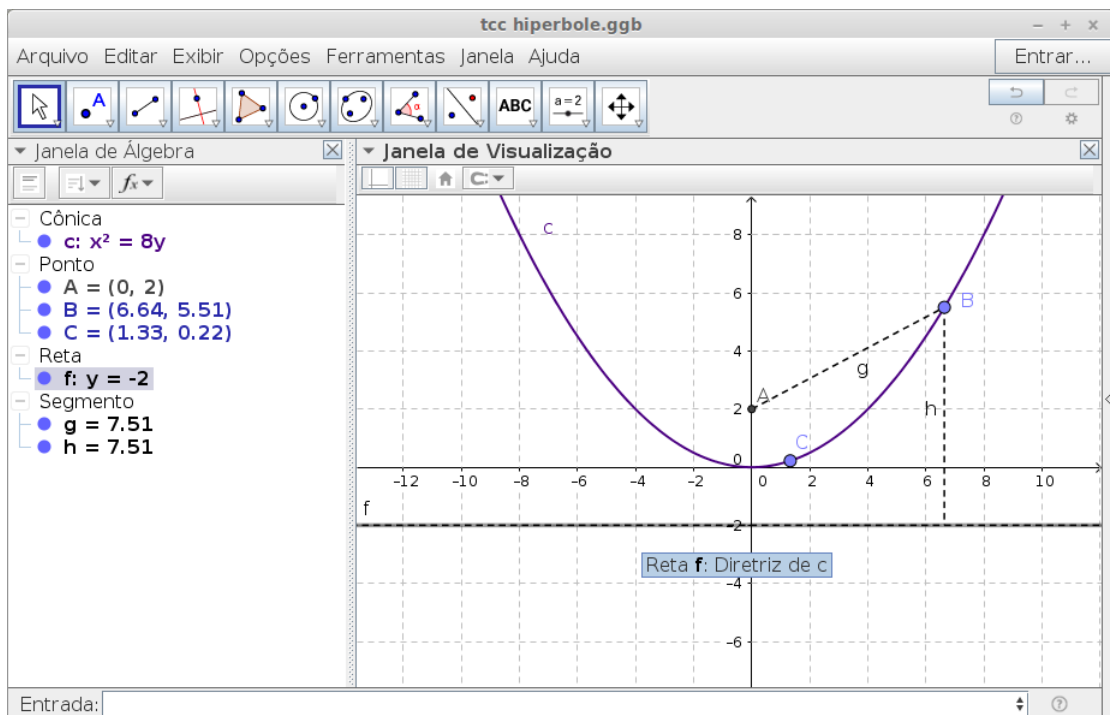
tcc hiperbole.ggb

Arquivo Editar Exibir Opções Ferramentas Janela Ajuda

Entrar...

ABC

a = 2

Janela de Álgebra

Cônica
c: $x^2 = 8y$
Ponto
A = (0, 2)
B = (6.64, 5.51)
C = (1.33, 0.22)
Reta
f: y = -2
Segmento
g = 7.51
h = 7.51

Janela de Visualização

c
B
A
g
h
C
f
8
6
4
2
0
-2
-4
-6
-12 -10 -8 -6 -4 -2 0 2 4 6 8 10

Reta **f**: Diretriz de c

Entrada: